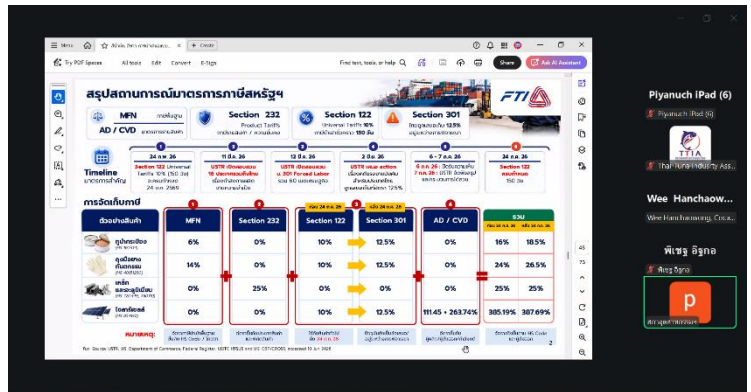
Menu | สไลด์ภาษีสหรัฐ... | + Create

Try PDF Spaces | All tools | Edit | Convert | E-Sign

Find text, tools, or files | Share | Ask AI Assistant

สรุปสถานการณ์มาตรการภาษีสหรัฐฯ

FTI

MFN ภาษีพื้นฐาน

AD / CVD มาตรการทางการค้า

Section 232 Product Tariffs ทบทวนภาษี / ความมั่นคง

Section 122 Universal Tariffs 10% ชั่วคราวไม่เกิน 150 วัน

Section 301 มีผลบังคับใช้ 12.5% มาตรการทางการค้า

Timeline มาตรการสำคัญ

24 ก.พ. 26 Section 122 Universal Tariffs 10% (150 วัน) แทนภาษีตอบโต้ 24 ก.ค. 2569

11 มี.ค. 26 USTR เปิดไต่สวนผู้ส่งออก 16 ประเทศ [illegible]

12 มี.ค. 26 USTR เปิดไต่สวน ม. 301 Forced Labor รวม 60 ประเทศ

2 เม.ย. 26 USTR ผลการไต่สวน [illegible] 12.5%

6 - 7 ก.ค. 26 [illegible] USTR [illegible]

24 ก.ค. 26 Section 122 ครบกำหนด 150 วัน

การจัดเก็บภาษี

ตัวอย่างสินค้า

| ตัวอย่างสินค้า | MFN | Section 232 | Section 122 | Section 301 | AD / CVD | รวม | |
|---|---|---|---|---|---|---|---|
| ทูน่ากระป๋อง | 6% | 0% | 10% | 12.5% | 0% | 16% | 18.5% |
| ถุงมือยางทางการแพทย์ | 14% | 0% | 10% | 12.5% | 0% | 24% | 26.5% |
| เหล็กและอลูมิเนียม | 0% | 25% | 0% | 0% | 0% | 25% | 25% |
| โซลาร์เซลล์ | 0% | 0% | 10% | 12.5% | 111.45 • 263.74% | 385.19% | 387.69% |

ถึง 24 ก.ค. 26 | หลัง 24 ก.ค. 26

หมายเหตุ: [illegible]

Data Source: USTR, US Department of Commerce, Federal Register, USITC HTSUS and US CBP/CROSS, accessed 10 Jun 2026

Piyanuch iPad (6)

Piyanuch iPad (6)

TTIA

Thai Tuna Industry Ass...

Wee Hanchaow...

Wee Hanchaowong, Coca...

พิเชฐ อิฐกอ

พิเชฐ อิฐกอ

P

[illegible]

45

75